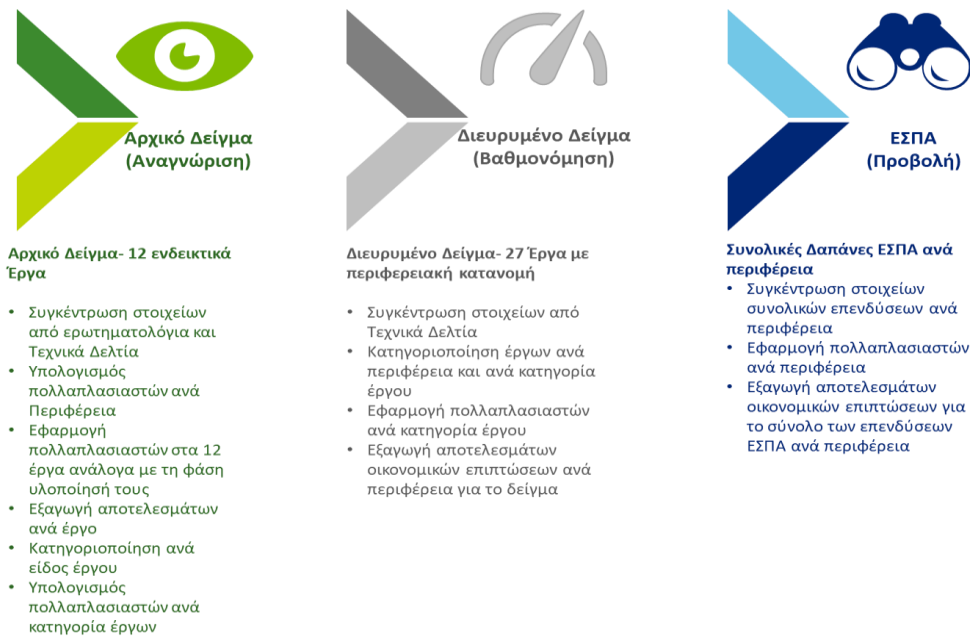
Αρχικό Δείγμα
(Αναγνώριση)

Αρχικό Δείγμα- 12 ενδεικτικά Έργα

- Συγκέντρωση στοιχείων από ερωτηματολόγια και Τεχνικά Δελτία
- Υπολογισμός πολλαπλασιαστών ανά Περιφέρεια
- Εφαρμογή πολλαπλασιαστών στα 12 έργα ανάλογα με τη φάση υλοποίησή τους
- Εξαγωγή αποτελεσμάτων ανά έργο
- Κατηγοριοποίηση ανά είδος έργου
- Υπολογισμός πολλαπλασιαστών ανά κατηγορία έργων

Διευρυμένο Δείγμα
(Βαθμονόμηση)

Διευρυμένο Δείγμα- 27 Έργα με περιφερειακή κατανομή

- Συγκέντρωση στοιχείων από Τεχνικά Δελτία
- Κατηγοριοποίηση έργων ανά περιφέρεια και ανά κατηγορία έργου
- Εφαρμογή πολλαπλασιαστών ανά κατηγορία έργου
- Εξαγωγή αποτελεσμάτων οικονομικών επιπτώσεων ανά περιφέρεια για το δείγμα

ΕΣΠΑ
(Προβολή)

Συνολικές Δαπάνες ΕΣΠΑ ανά περιφέρεια

- Συγκέντρωση στοιχείων συνολικών επενδύσεων ανά περιφέρεια
- Εφαρμογή πολλαπλασιαστών ανά περιφέρεια
- Εξαγωγή αποτελεσμάτων οικονομικών επιπτώσεων για το σύνολο των επενδύσεων ΕΣΠΑ ανά περιφέρεια